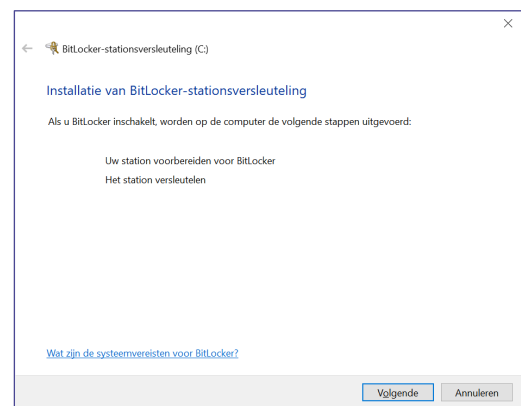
BitLocker-stationsversleuteling (C:)

Installatie van BitLocker-stationsversleuteling

Als u BitLocker inschakelt, worden op de computer de volgende stappen uitgevoerd:

Uw station voorbereiden voor BitLocker

Het station versleutelen

Wat zijn de systeemvereisten voor BitLocker?

Volgende

Annuleren